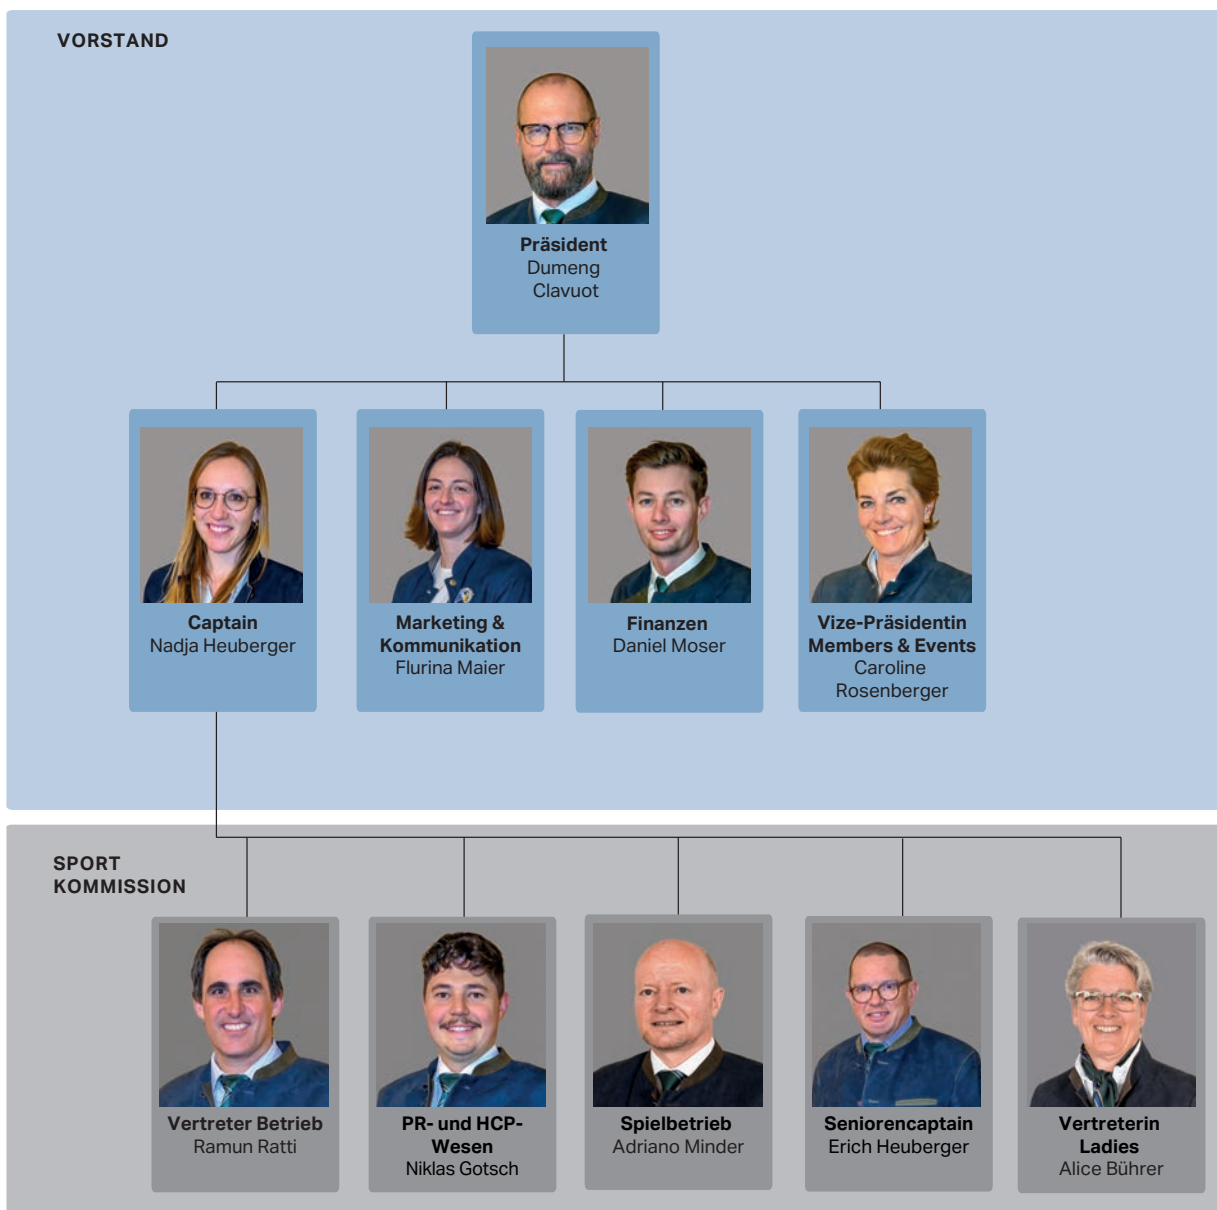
VORSTAND

Präsident
Dumeng Clavuot

Captain
Nadja Heuberger

Marketing & Kommunikation
Flurina Maier

Finanzen
Daniel Moser

Vize-Präsidentin Members & Events
Caroline Rosenberger

SPORT KOMMISSION

Vertreter Betrieb
Ramun Ratti

PR- und HCP-Wesen
Niklas Gotsch

Spielbetrieb
Adriano Minder

Seniorencaptain
Erich Heuberger

Vertreterin Ladies
Alice Bührer